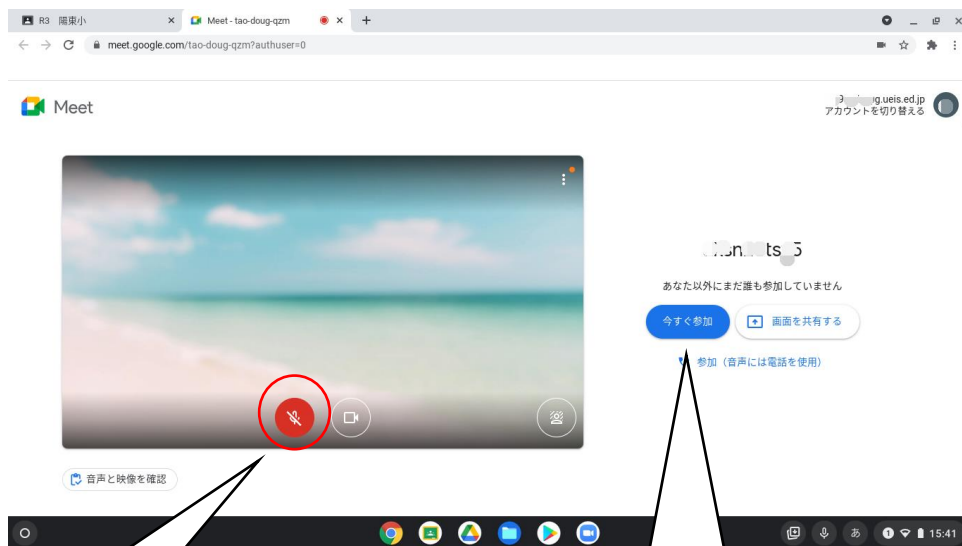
R3 陽東小
Meet - tao-doug-qzm
meet.google.com/tao-doug-qzm?authuser=0

Meet

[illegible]g.ueis.ed.jp
アカウントを切り替える

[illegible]ts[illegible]
あなた以外にまだ誰も参加していません
今すぐ参加
画面を共有する
参加（音声には電話を使用）

音声と映像を確認

あ
15:41